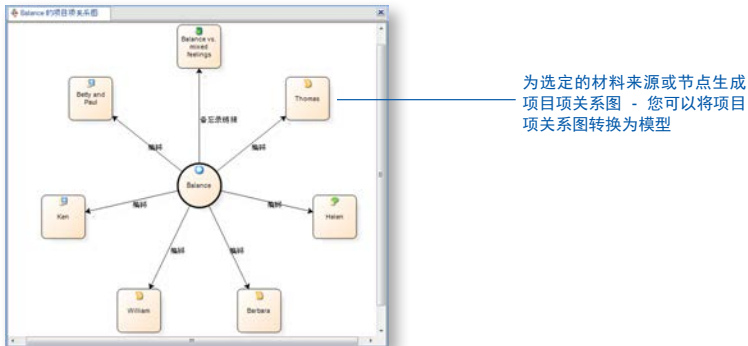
Balance 的项目项关系图

Balance vs. mixed feelings

Betty and Paul

Thomas

备忘录链接

编码

编码

Balance

Ken

编码

编码

Helen

编码

编码

William

Barbara

为选定的材料来源或节点生成项目项关系图 - 您可以将项目项关系图转换为模型